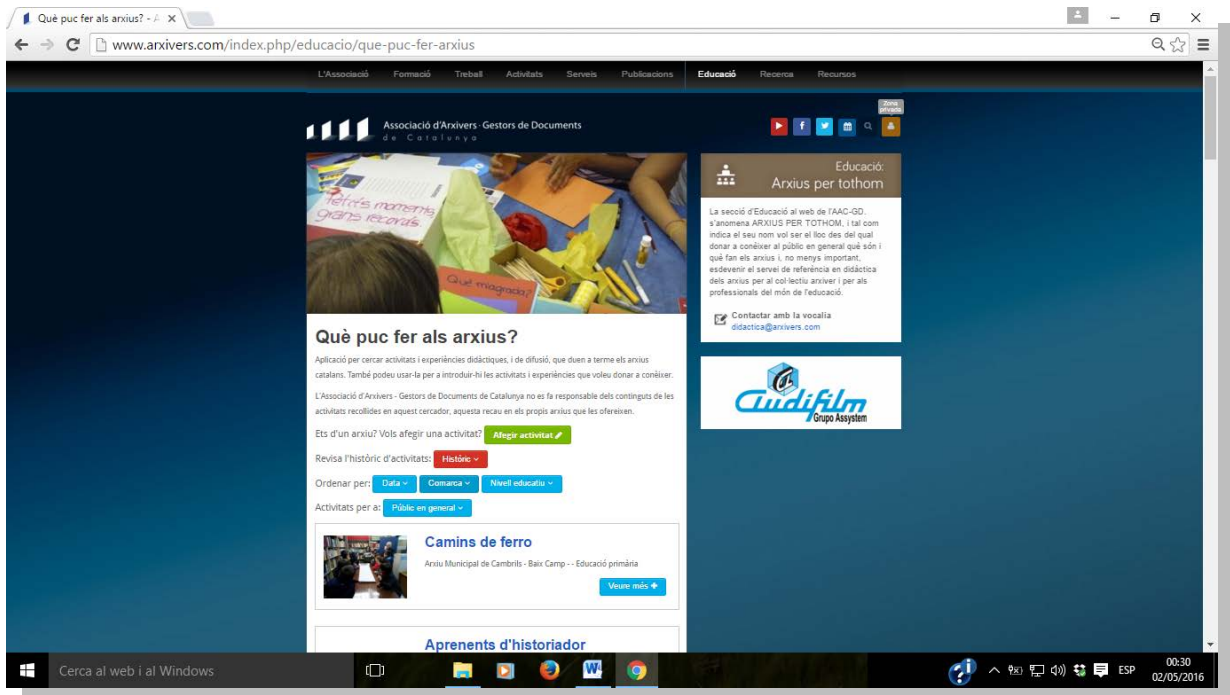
Què puc fer als arxius? - A ×

www.arxivers.com/index.php/educacio/que-puc-fer-arxius

L'Associació Formació Treball Activitats Serveis Publicacions Educació Recerca Recursos

Zona privada

Associació d'Arxivers - Gestors de Documents de Catalunya

Petits moments grans records

Quin miàgrada?

Què puc fer als arxius?

Aplicació per cercar activitats i experiències didàctiques, i de difusió, que duen a terme els arxius catalans. També podeu usar-la per a introduir-hi les activitats i experiències que voleu donar a conèixer.

L'Associació d'Arxivers - Gestors de Documents de Catalunya no es fa responsable dels continguts de les activitats recollides en aquest cercador, aquesta recau en els propis arxius que les ofereixen.

Ets d'un arxiu? Vols afegir una activitat? Afegir activitat

Revisa l'històric d'activitats: Històric

Ordenar per: Data Comarca Nivell educatiu

Activitats per a: Públic en general

Camins de ferro

Arxiu Municipal de Cambrils - Baix Camp - - Educació primària

Veure més

Aprenents d'historiador

Educació: Arxius per tothom

La secció d'Educació al web de l'AAC-GD, s'anomena ARXIUS PER TOTHOM, i tal com indica el seu nom vol ser el lloc des del qual donar a conèixer al públic en general què són i què fan els arxius i, no menys important, esdevenir el servei de referència en didàctica dels arxius per al col·lectiu arxiver i per als professionals del món de l'educació.

Contactar amb la vocalia
didactica@arxivers.com

Audifilm
Grupo Assystem

Cerca al web i al Windows

ESP 00:30 02/05/2016